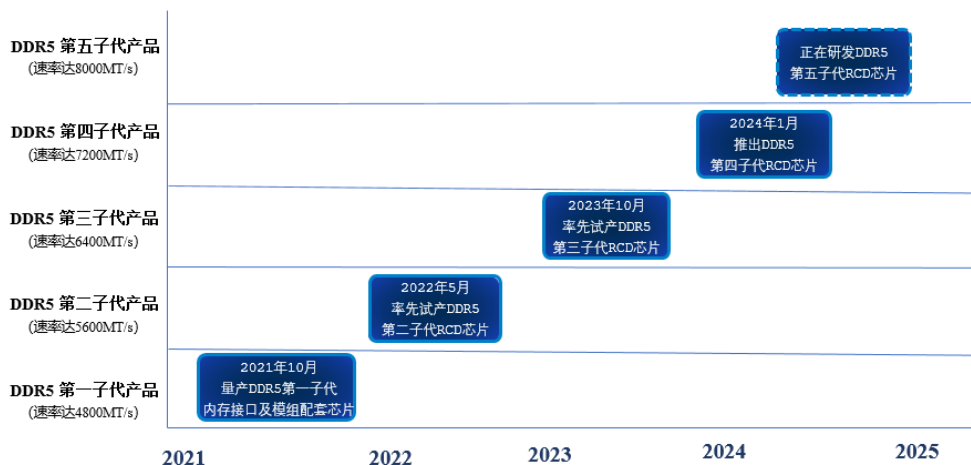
DDR5 第五子代产品
(速率达8000MT/s)

正在研发DDR5
第五子代RCD芯片

DDR5 第四子代产品
(速率达7200MT/s)

2024年1月
推出DDR5
第四子代RCD芯片

DDR5 第三子代产品
(速率达6400MT/s)

2023年10月
率先试产DDR5
第三子代RCD芯片

DDR5 第二子代产品
(速率达5600MT/s)

2022年5月
率先试产DDR5
第二子代RCD芯片

DDR5 第一子代产品
(速率达4800MT/s)

2021年10月
量产DDR5第一子代
内存接口及模组配套芯片

2021 2022 2023 2024 2025